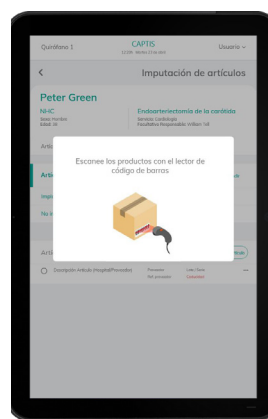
Quirófano 1
CAPTIS
11:09 · Martes 17/jul/19
Usuario

Imputación de artículos

Peter Green
NHC
Sexo: Hombre
Edad: 35
Endoarterectomía de la carótida
Servicio: Cardiología
Facultativo Responsable: William Tell

Artí

Artí

Impu

No i

Artí

Escanee los productos con el lector de código de barros

Descripción Artículo (Hospital/Proveedor)
Proveedor
Ref. proveedor
Lote / Serie
Caducidad